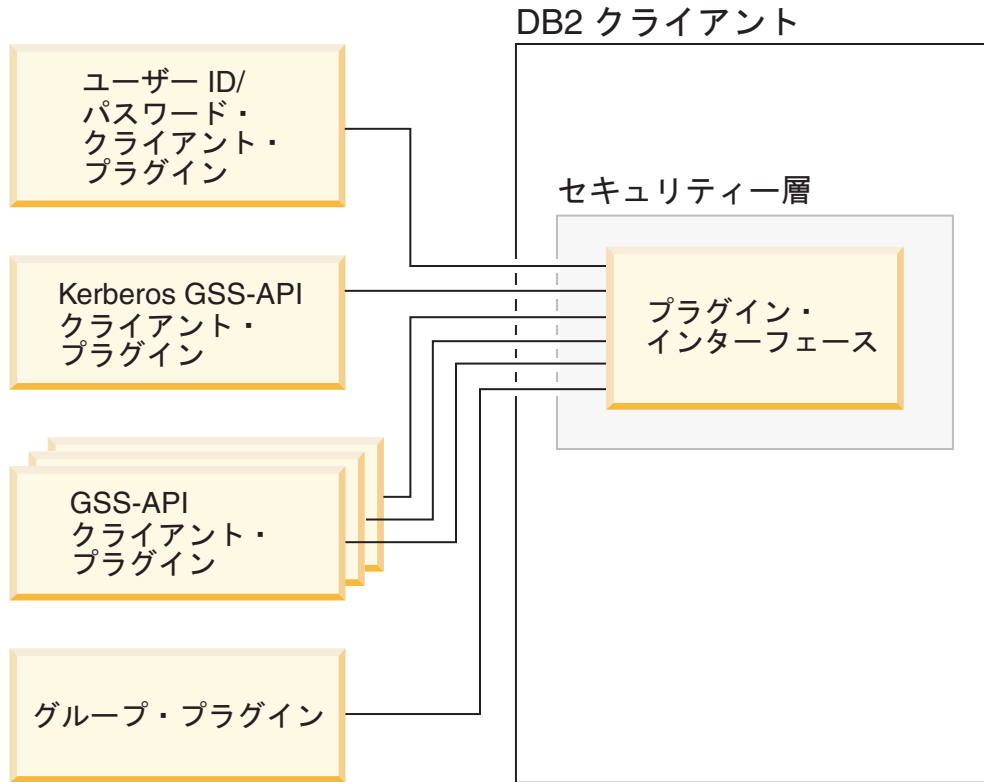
DB2 クライアント

ユーザー ID/
パスワード・
クライアント・
プラグイン

Kerberos GSS-API
クライアント・
プラグイン

GSS-API
クライアント・
プラグイン

グループ・プラグイン

セキュリティー層

プラグイン・
インターフェース